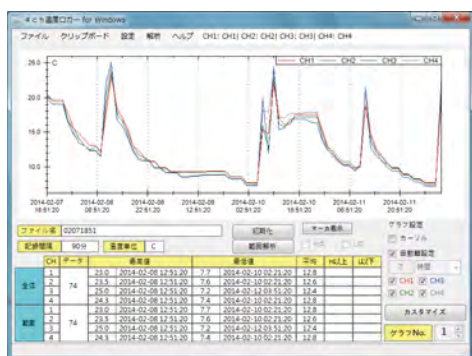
4ch温度ロガー for Windows

ファイル　クリップボード　設定　解析　ヘルプ　CH1: CH1| CH2: CH2| CH3: CH3| CH4: CH4

25.0　°C
20.0
15.0
10.0
5.0

CH1　CH2　CH3　CH4

2014-02-07 16:51:20
2014-02-08 08:51:20
2014-02-08 22:51:20
2014-02-09 10:51:20
2014-02-10 02:51:20
2014-02-10 18:51:20
2014-02-11 06:51:20
2014-02-11 20:51:20

ファイル名　02071851
記録間隔　90分　温度単位　C

初期化　データ表示　範囲解析

グラフ設定
カーソル
自動範囲設定
CH1　CH3
CH2　CH4
カスタマイズ
グラフNo.　1

| | CH | データ | 最高値 | | 最低値 | | 平均 | H以上 | L以下 |
|---|---|---|---|---|---|---|---|---|---|
| 全体 | 1 | 74 | 23.0 | 2014-02-08 12:51:20 | 7.7 | 2014-02-10 02:21:20 | 12.8 | | |
| | 2 | | 23.5 | 2014-02-08 12:51:20 | 7.6 | 2014-02-10 02:21:20 | 12.8 | | |
| | 3 | | 25.0 | 2014-02-08 12:51:20 | 7.2 | 2014-02-12 03:51:20 | 12.4 | | |
| | 4 | | 24.3 | 2014-02-08 12:51:20 | 7.2 | 2014-02-10 02:21:20 | 12.8 | | |
| 範囲 | 1 | 74 | 23.0 | 2014-02-08 12:51:20 | 7.7 | 2014-02-10 02:21:20 | 12.8 | | |
| | 2 | | 23.5 | 2014-02-08 12:51:20 | 7.6 | 2014-02-10 02:21:20 | 12.8 | | |
| | 3 | | 25.0 | 2014-02-08 12:51:20 | 7.2 | 2014-02-12 03:51:20 | 12.4 | | |
| | 4 | | 24.3 | 2014-02-08 12:51:20 | 7.2 | 2014-02-10 02:21:20 | 12.8 | | |